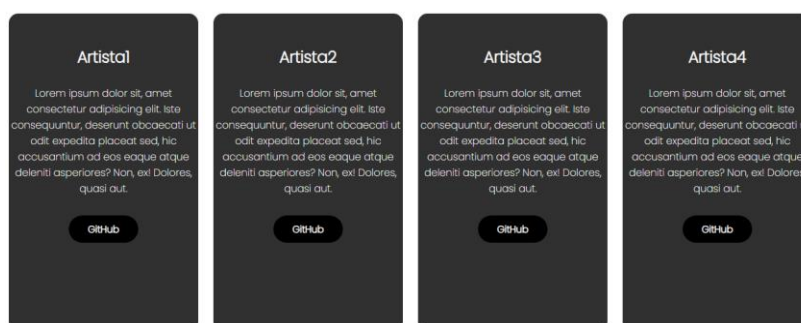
Artista1

Lorem ipsum dolor sit, amet consectetur adipisicing elit. Iste consequuntur, deserunt obcaecati ut odit expedita placeat sed, hic accusantium ad eos eaque atque deleniti asperiores? Non, ex! Dolores, quasi aut.

GitHub

Artista2

Lorem ipsum dolor sit, amet consectetur adipisicing elit. Iste consequuntur, deserunt obcaecati ut odit expedita placeat sed, hic accusantium ad eos eaque atque deleniti asperiores? Non, ex! Dolores, quasi aut.

GitHub

Artista3

Lorem ipsum dolor sit, amet consectetur adipisicing elit. Iste consequuntur, deserunt obcaecati ut odit expedita placeat sed, hic accusantium ad eos eaque atque deleniti asperiores? Non, ex! Dolores, quasi aut.

GitHub

Artista4

Lorem ipsum dolor sit, amet consectetur adipisicing elit. Iste consequuntur, deserunt obcaecati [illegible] odit expedita placeat sed, hic accusantium ad eos eaque atque deleniti asperiores? Non, ex! Dolores quasi aut.

GitHub